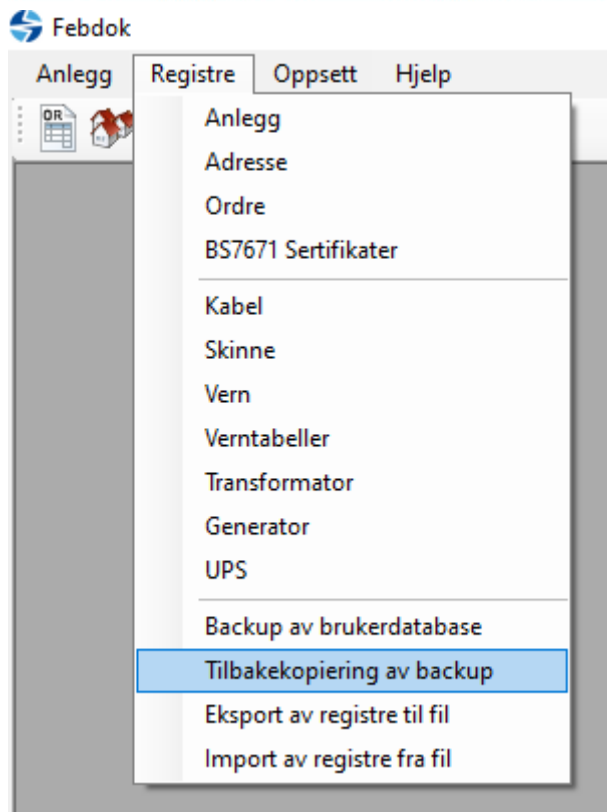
Febdok

Anlegg Registre Oppsett Hjelp

OR

Anlegg
Adresse
Ordre
BS7671 Sertifikater

Kabel
Skinne
Vern
Verntabeller
Transformator
Generator
UPS

Backup av brukerdatabase
Tilbakekopiering av backup
Eksport av registre til fil
Import av registre fra fil